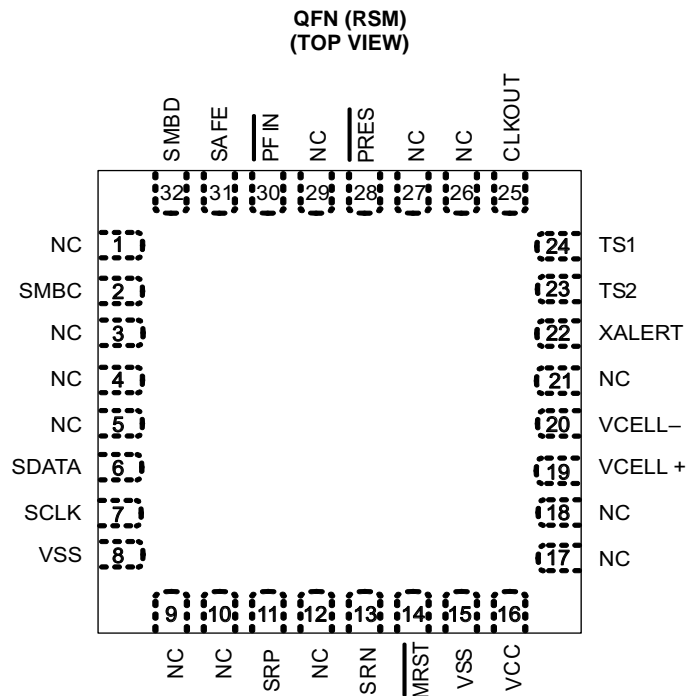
QFN (RSM)
(TOP VIEW)

SMBD
SAFE
PFIN
NC
PRES
NC
NC
CLKOUT

32 31 30 29 28 27 26 25

NC 1
SMBC 2
NC 3
NC 4
NC 5
SDATA 6
SCLK 7
VSS 8

24 TS1
23 TS2
22 XALERT
21 NC
20 VCELL–
19 VCELL +
18 NC
17 NC

9 10 11 12 13 14 15 16

NC
NC
SRP
NC
SRN
MRST
VSS
VCC